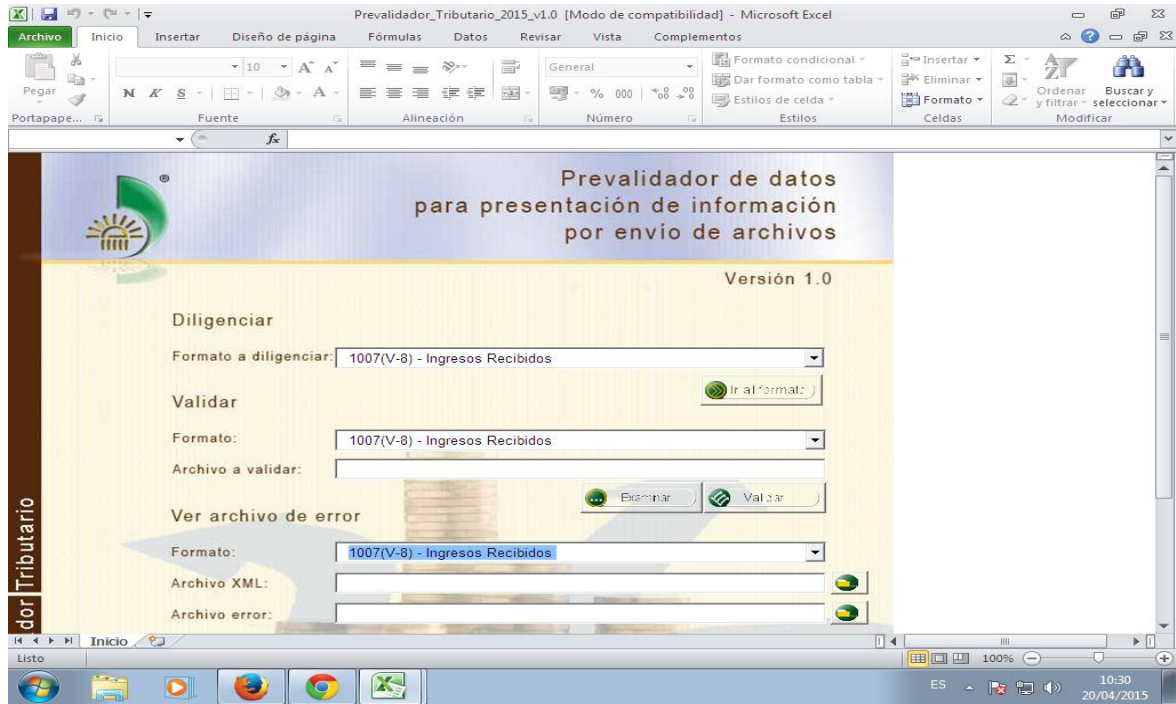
Prevalidador_Tributario_2015_v1.0 [Modo de compatibilidad] - Microsoft Excel

Archivo Inicio Insertar Diseño de página Fórmulas Datos Revisar Vista Complementos

Pegar
Portapape...
10
N K S
Fuente
Alineación
General
% 000
Número
Formato condicional
Dar formato como tabla
Estilos de celda
Estilos
Insertar
Eliminar
Formato
Celdas
Σ
Ordenar y filtrar
Buscar y seleccionar
Modificar

$f_x$

Prevalidador de datos
para presentación de información
por envío de archivos

Versión 1.0

Diligenciar

Formato a diligenciar: 1007(V-8) - Ingresos Recibidos

Ir al formato

Validar

Formato: 1007(V-8) - Ingresos Recibidos

Archivo a validar:

Examinar

Validar

Ver archivo de error

Formato: 1007(V-8) - Ingresos Recibidos

Archivo XML:

Archivo error:

dor Tributario

Inicio

Listo

100%

ES

10:30
20/04/2015